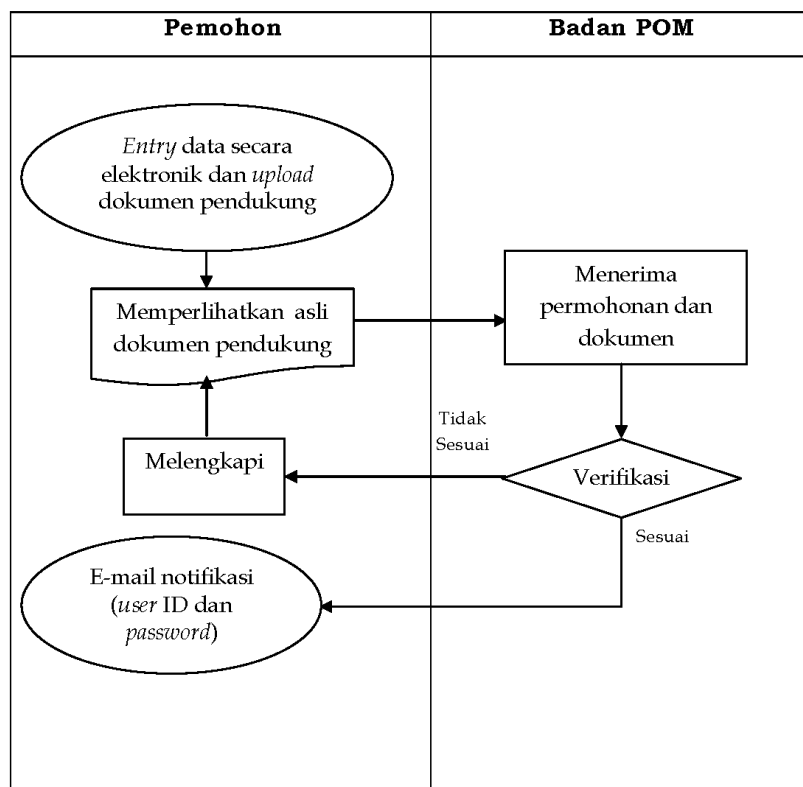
| Pemohon | Badan POM |
|---|---|

Entry data secara elektronik dan upload dokumen pendukung

Memperlihatkan asli dokumen pendukung

Menerima permohonan dan dokumen

Tidak Sesuai

Melengkapi

Verifikasi

Sesuai

E-mail notifikasi (user ID dan password)